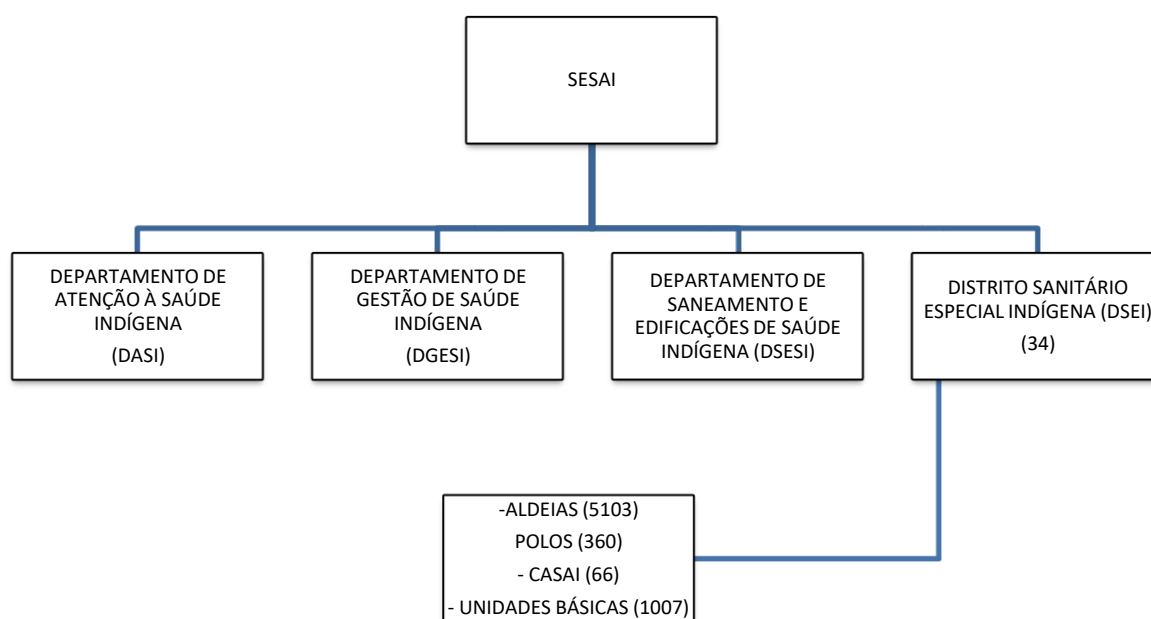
SESAI

DEPARTAMENTO DE ATENÇÃO À SAÚDE INDÍGENA
(DASI)

DEPARTAMENTO DE GESTÃO DE SAÚDE INDÍGENA
(DGESI)

DEPARTAMENTO DE SANEAMENTO E EDIFICAÇÕES DE SAÚDE INDÍGENA (DSESI)

DISTRITO SANITÁRIO ESPECIAL INDÍGENA (DSEI)
(34)

-ALDEIAS (5103)
POLOS (360)
- CASAI (66)
- UNIDADES BÁSICAS (1007)